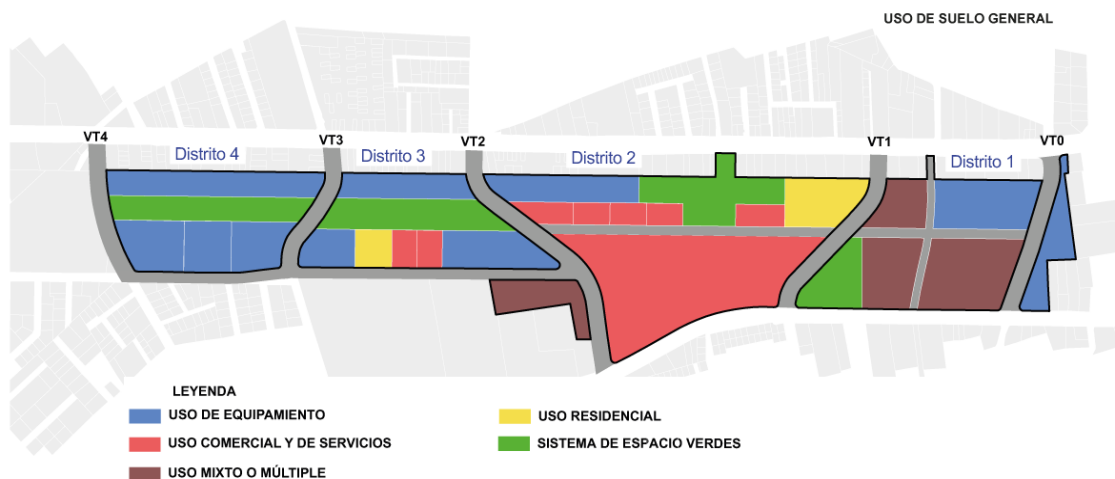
USO DE SUELO GENERAL

VT4
VT3
VT2
VT1
VT0

Distrito 4
Distrito 3
Distrito 2
Distrito 1

LEYENDA
USO DE EQUIPAMIENTO
USO RESIDENCIAL
USO COMERCIAL Y DE SERVICIOS
SISTEMA DE ESPACIO VERDES
USO MIXTO O MÚLTIPLE